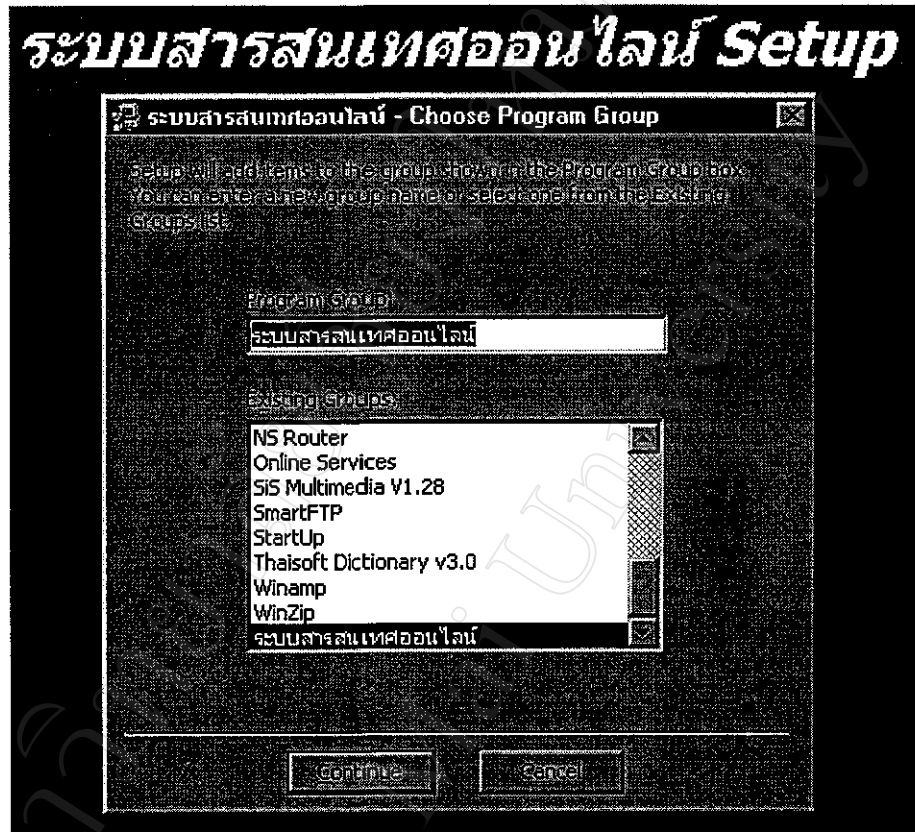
ระบบสารสนเทศออนไลน์ Setup

ระบบสารสนเทศออนไลน์ - Choose Program Group

Setup will add items to the group shown in the Program Group box. You can enter a new group name or select one from the Existing Groups list.

Program Group:

ระบบสารสนเทศออนไลน์

Existing Groups:

NS Router
Online Services
SiS Multimedia V1.28
SmartFTP
StartUp
Thaisoft Dictionary v3.0
Winamp
WinZip
ระบบสารสนเทศออนไลน์

Continue

Cancel